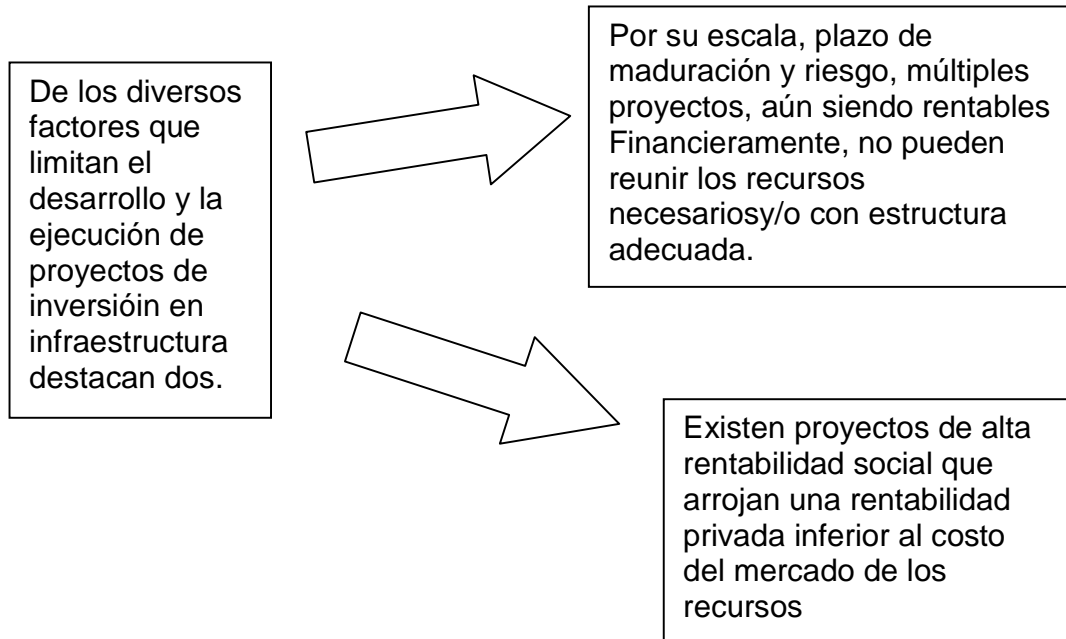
De los diversos factores que limitan el desarrollo y la ejecución de proyectos de inversióin en infraestructura destacan dos.

Por su escala, plazo de maduración y riesgo, múltiples proyectos, aún siendo rentables Financieramente, no pueden reunir los recursos necesariosy/o con estructura adecuada.

Existen proyectos de alta rentabilidad social que arrojan una rentabilidad privada inferior al costo del mercado de los recursos